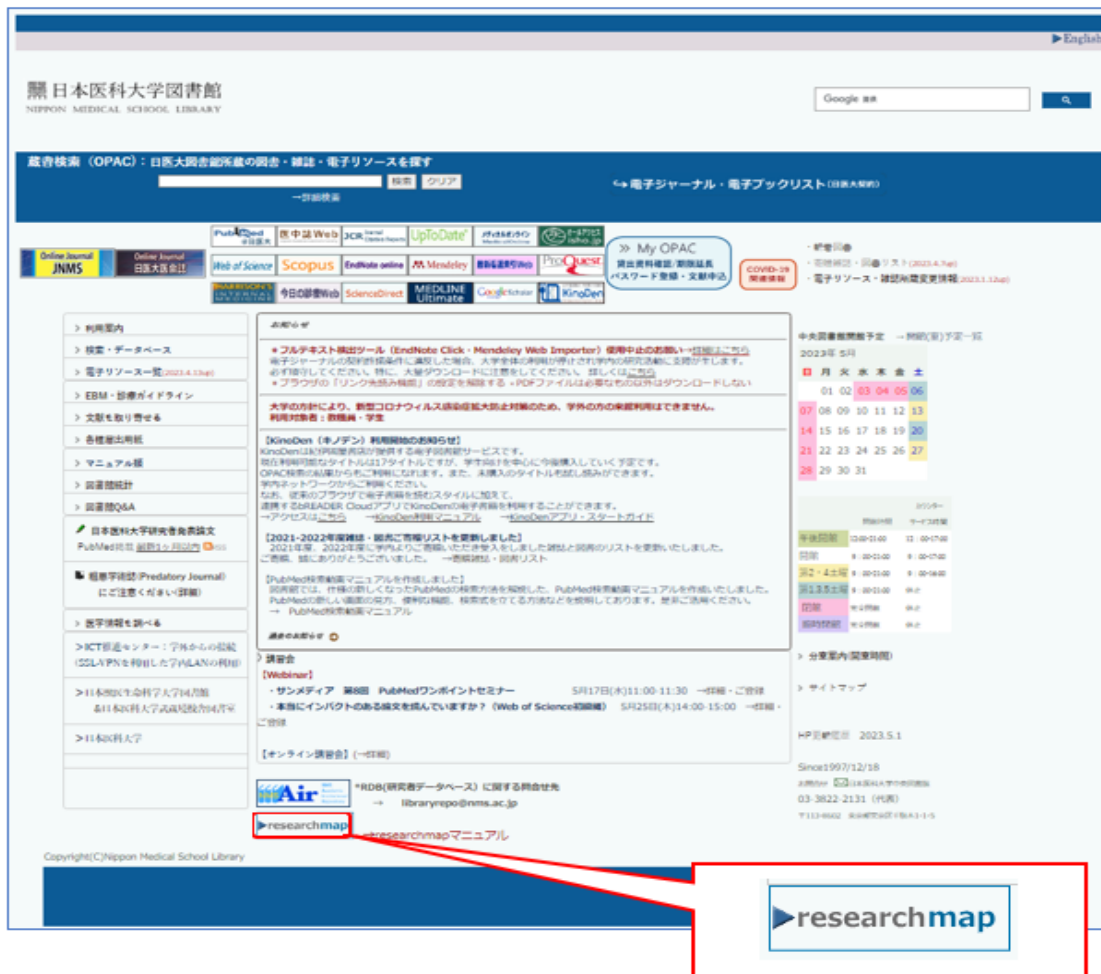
▶English

日本医科大学図書館
NIPPON MEDICAL SCHOOL LIBRARY

Google

蔵書検索（OPAC）：日医大図書館所蔵の図書・雑誌・電子リソースを探す
検索 クリア
→詳細検索

→電子ジャーナル・電子ブックリスト（日医大契約）

Online Journal JNMS
Online Journal 日医大医会誌

PubMed 医中誌Web JCR UpToDate メディカルオンライン 
Web of Science Scopus EndNote online Mendeley ProQuest
今日の診療Web ScienceDirect MEDLINE Ultimate Google Scholar KinoDen

≫ My OPAC
貸出資料確認/期限延長
パスワード登録・文献申込

COVID-19 関連情報

・新着図書
・電子リソース・雑誌购読変更情報(2023.1.12up)

> 利用案内
> 検索・データベース
> 電子リソース一覧(2023.4.13up)
> EBM・診療ガイドライン
> 文献を取り寄せる
> 各種届出用紙
> マニュアル類
> 図書館統計
> 図書館Q&A
日本医科大学研究者発表論文
PubMed収載 最新1ヶ月以内 RSS
粗悪学術誌(Predatory Journal)にご注意ください(詳細)
> 医学情報を調べる
>ICT推進センター：学外からの接続(SSL-VPNを利用した学内LANの利用)
>日本獣医生命科学大学図書館
>日本医科大学武蔵境校舎図書室
>日本医科大学

お知らせ
●フルテキスト検出ツール（EndNote Click・Mendeley Web Importer）使用中止のお願い→詳細はこちら
電子ジャーナルの契約条件に違反した場合、大学全体の利用が停止され学内の研究活動に支障が生じます。
必ず確認してください。特に、大量ダウンロードに注意をしてください。詳しくはこちら
●ブラウザの「リンク先読み機能」の設定を解除する ●PDFファイルは必要なもの以外はダウンロードしない

大学の方針により、新型コロナウィルス感染症拡大防止対策のため、学外の方の来館利用はできません。
利用対象者：教職員・学生

【KinoDen（キノデン）利用開始のお知らせ】
KinoDenは紀伊國屋書店が提供する電子図書館サービスです。
現在利用可能なタイトルは17タイトルですが、学生向けを中心に今後購入していく予定です。
OPAC検索の結果からもご利用になれます。また、未購入のタイトルも試し読みができます。
学内ネットワークからご利用ください。
なお、従来のブラウザで電子書籍を読むスタイルに加えて、
連携するbREADER CloudアプリでKinoDenの電子書籍を利用することができます。
→アクセスはこちら →KinoDen利用マニュアル →KinoDenアプリ・スタートガイド

【2021-2022年度雑誌・図書ご寄贈リストを更新しました】
2021年度、2022年度に学内よりご寄贈いただき受入をしました雑誌と図書のリストを更新いたしました。
ご寄贈、誠にありがとうございました。 →寄贈雑誌・図書リスト

【PubMed検索動画マニュアルを作成しました】
図書館では、仕様の新しくなったPubMedの検索方法を解説した、PubMed検索動画マニュアルを作成いたしました。
PubMedの新しい画面の見方、便利な機能、検索式を立てる方法などを説明しております。是非ご活用ください。
→ PubMed検索動画マニュアル

過去のお知らせ

> 講習会
【Webinar】
・サンメディア 第8回 PubMedワンポイントセミナー 5月17日(水)11:00-11:30 →詳細・ご登録
・本当にインパクトのある論文を読んでいますか？（Web of Science初級編） 5月25日(木)14:00-15:00 →詳細・ご登録

【オンライン講習会】(→詳細)

Air
*RDB(研究者データベース）に関する問合せ先
→ libraryrepo@nms.ac.jp

▶researchmap →researchmapマニュアル

中央図書館開館予定 →開館(室)予定一覧
2023年 5月
| 日 | 月 | 火 | 水 | 木 | 金 | 土 |
|---|---|---|---|---|---|---|
| | 01 | 02 | 03 | 04 | 05 | 06 |
| 07 | 08 | 09 | 10 | 11 | 12 | 13 |
| 14 | 15 | 16 | 17 | 18 | 19 | 20 |
| 21 | 22 | 23 | 24 | 25 | 26 | 27 |
| 28 | 29 | 30 | 31 | | | |

> 分室案内(開室時間)
> サイトマップ

HP更新日 2023.5.1
Since1997/12/18
03-3822-2131（代表）

Copyright(C)Nippon Medical School Library

▶researchmap